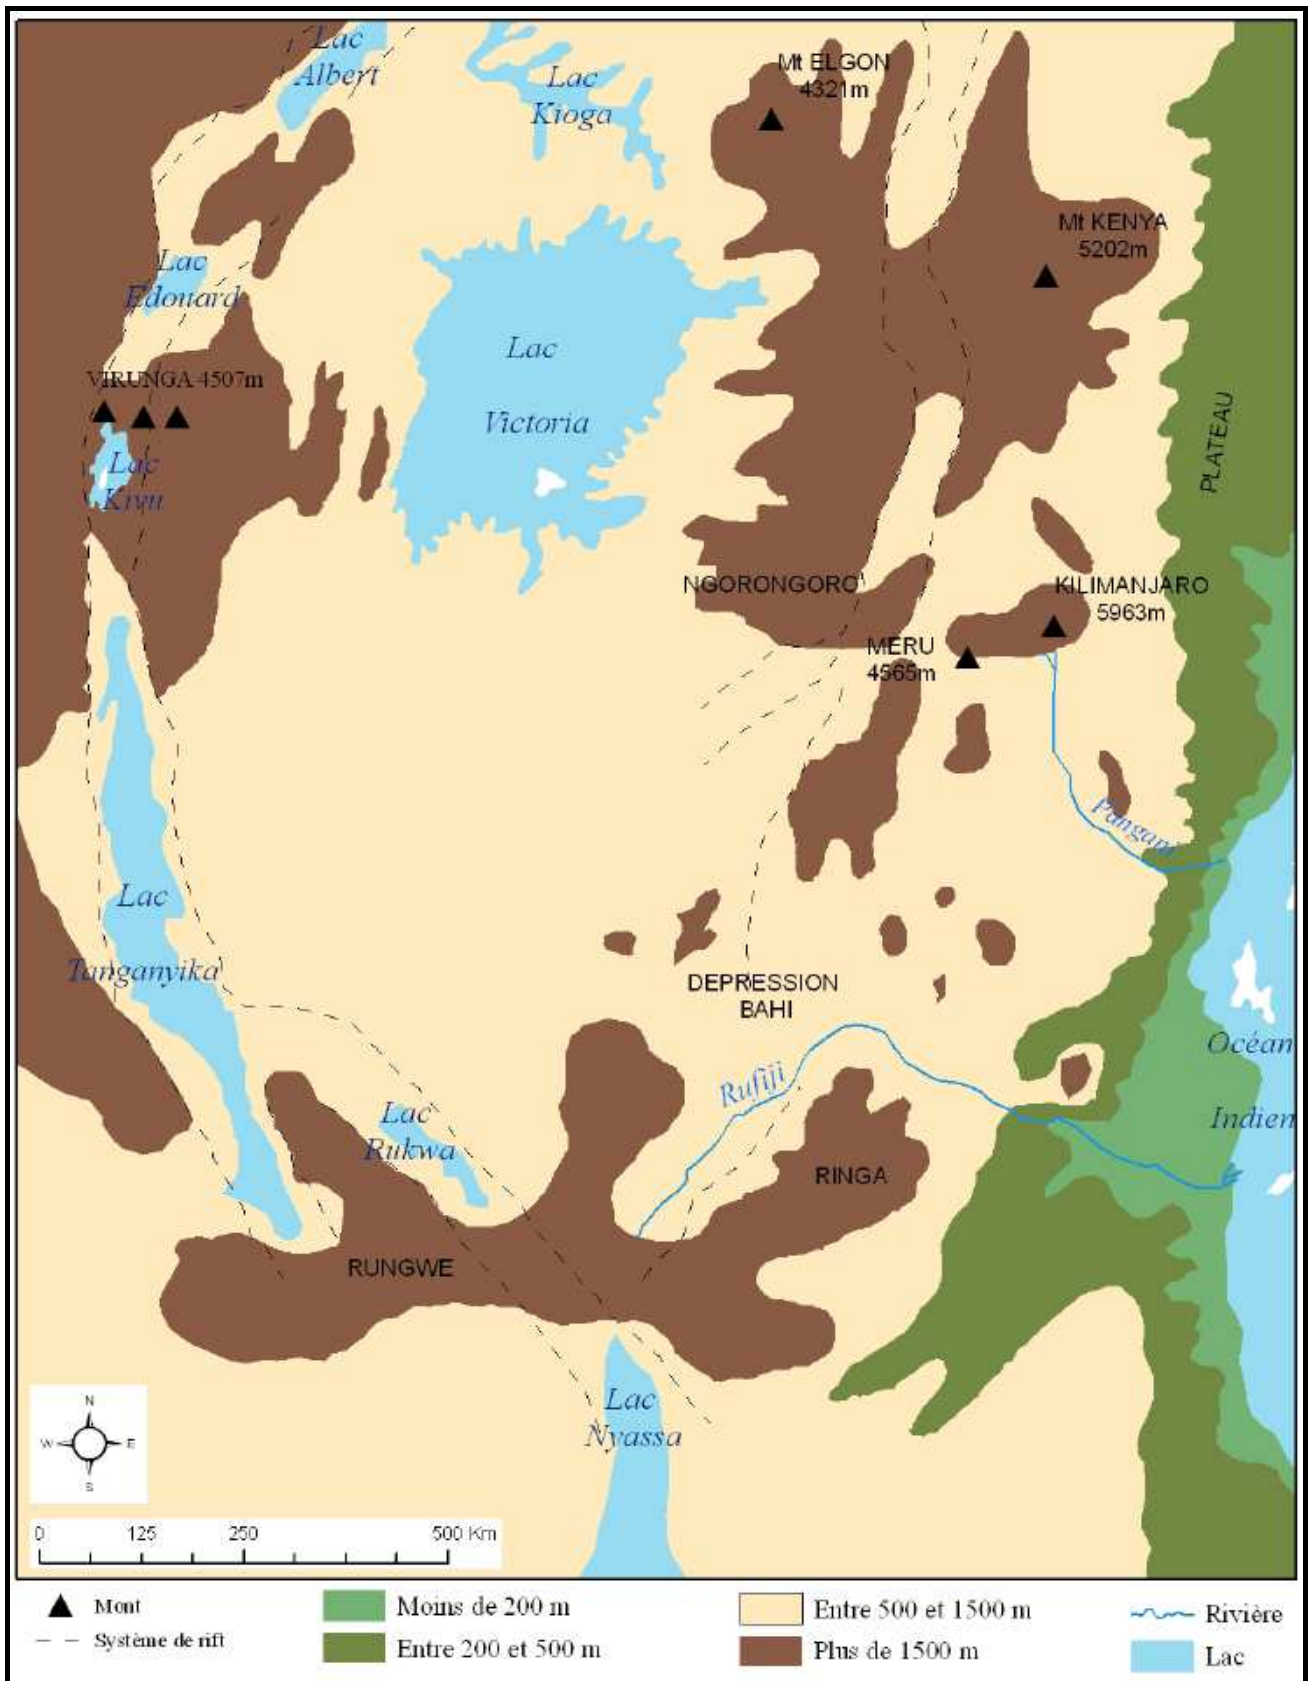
Lac Albert

Lac Kioga

Mt ELGON 4321m

Mt KENYA 5202m

Lac Edouard

Lac Victoria

VIRUNGA 4507m

Lac Kivu

PLATEAU

NGORONGORO

KILIMANJARO 5963m

MERU 4565m

Pangani

Lac Tanganyika

DEPRESSION BAHI

Océan Indien

Rufiji

Lac Rukwa

RINGA

RUNGWE

Lac Nyassa

N
W E
S

0 125 250 500 Km

Mont
Système de rift

Moins de 200 m
Entre 200 et 500 m

Entre 500 et 1500 m
Plus de 1500 m

Rivière
Lac